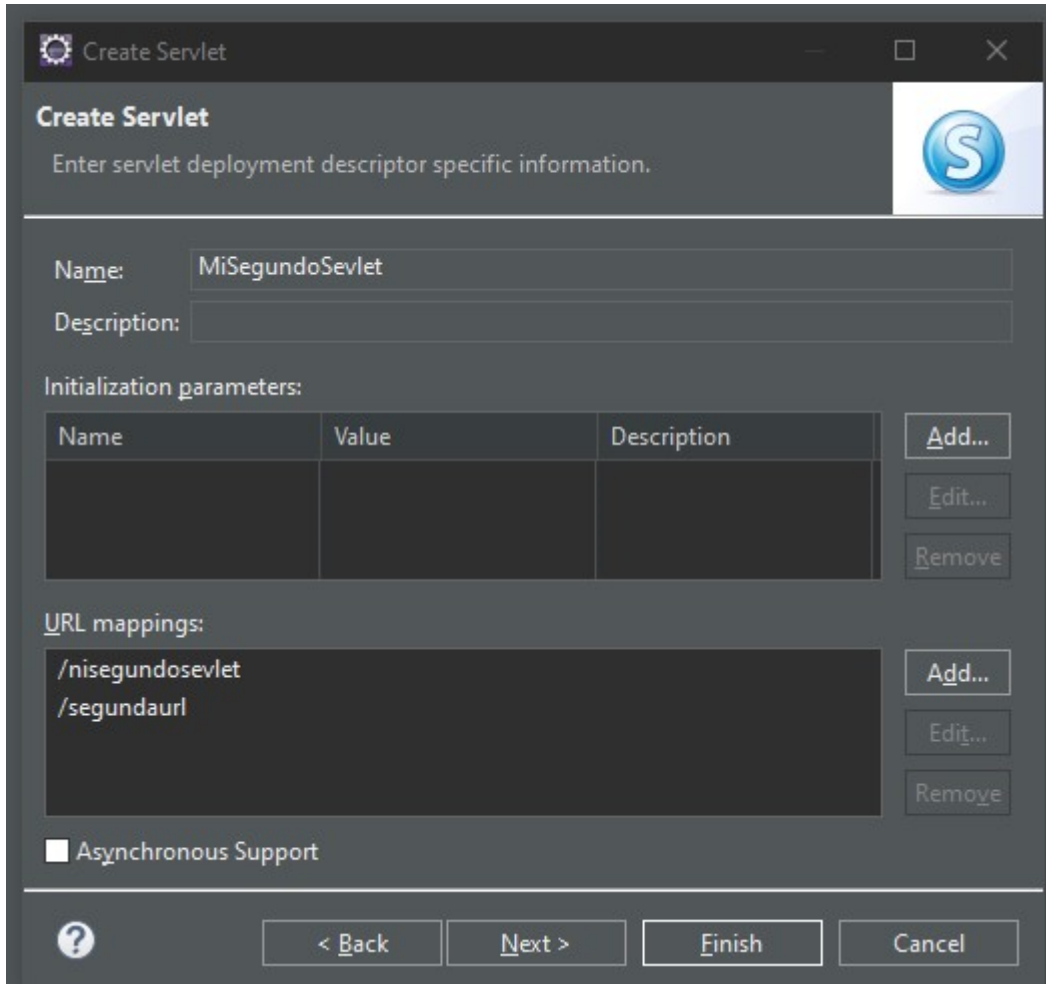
Create Servlet

Create Servlet

Enter servlet deployment descriptor specific information.

Name: MiSegundoSevlet

Description:

Initialization parameters:

| Name | Value | Description |
|---|---|---|

Add...

Edit...

Remove

URL mappings:

/nisegundosevlet
/segundaurl

Add...

Edit...

Remove

Asynchronous Support

< Back

Next >

Finish

Cancel